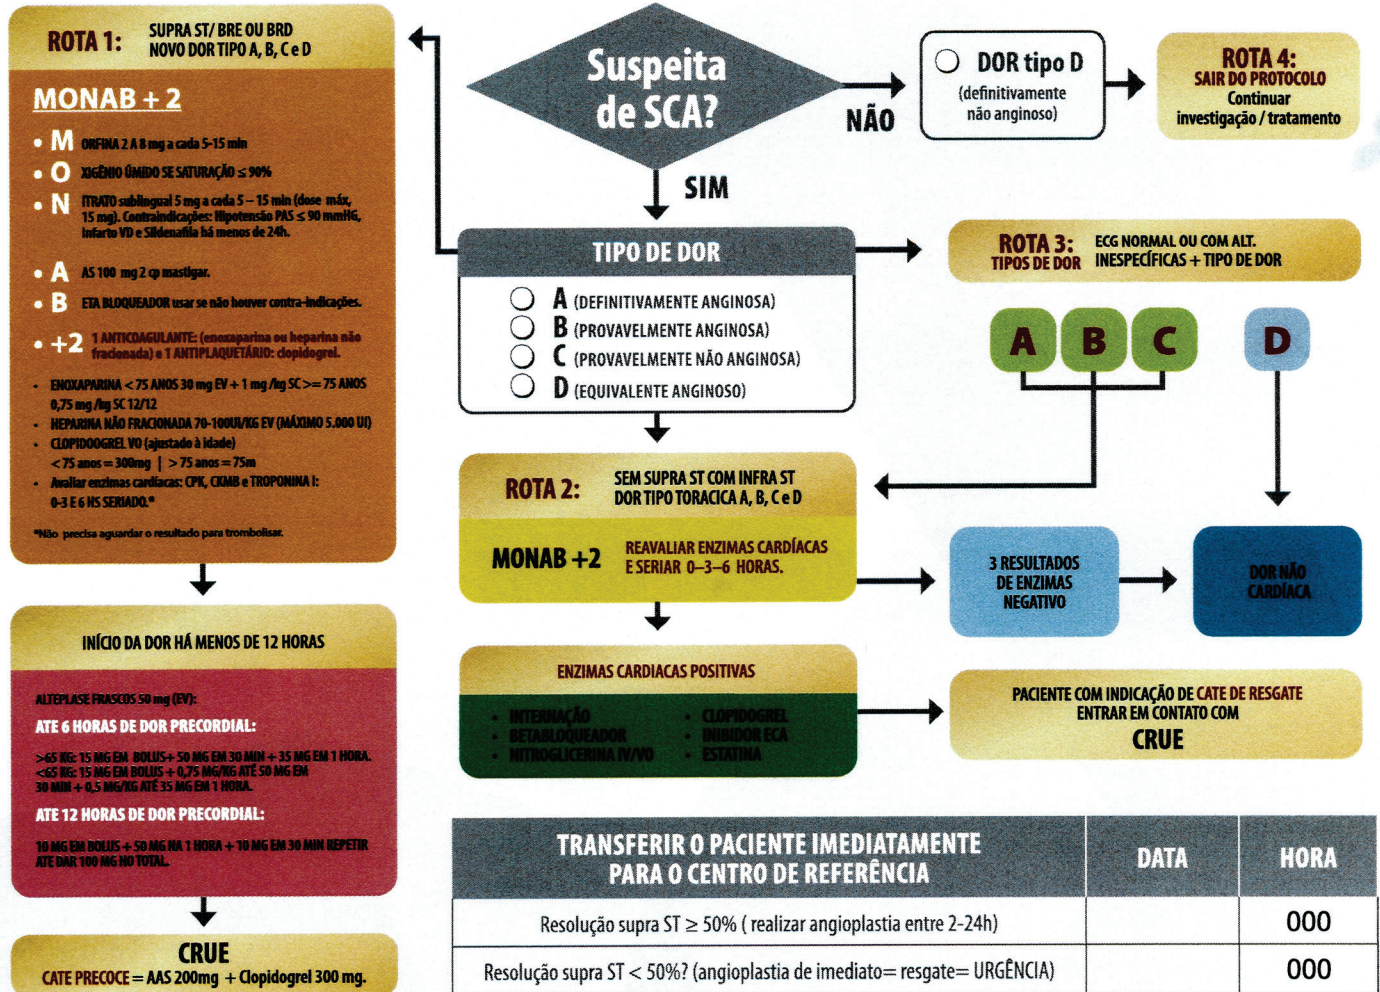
ROTA 1: SUPRA ST/ BRE OU BRD NOVO DOR TIPO A, B, C e D

MONAB + 2

• M ORFINA 2 A 8 mg a cada 5-15 min
• O XIGÊNIO ÚMIDO SE SATURAÇÃO ≤ 90%
• N ITRATO sublingual 5 mg a cada 5 – 15 min (dose máx. 15 mg). Contraindicações: Hipotensão PAS ≤ 90 mmHG, Infarto VD e Sildenafila há menos de 24h.
• A AS 100 mg 2 cp mastigar.
• B ETA BLOQUEADOR usar se não houver contra-indicações.
• +2 1 ANTICOAGULANTE: (enoxaparina ou heparina não fracionada) e 1 ANTIPLAQUETÁRIO: clopidogrel.

• ENOXAPARINA < 75 ANOS 30 mg EV + 1 mg /kg SC >= 75 ANOS 0,75 mg /kg SC 12/12
• HEPARINA NÃO FRACIONADA 70-100UI/KG EV (MÁXIMO 5.000 UI)
• CLOPIDOOGREL VO (ajustado à idade) < 75 anos = 300mg | > 75 anos = 75m
• Avaliar enzimas cardíacas: CPK, CKMB e TROPONINA I: 0-3 E 6 HS SERIADO.*

*Não precisa aguardar o resultado para trombolisar.

INÍCIO DA DOR HÁ MENOS DE 12 HORAS

ALTEPLASE FRASCOS 50 mg (EV):
ATE 6 HORAS DE DOR PRECORDIAL:
>65 KG: 15 MG EM BOLUS+ 50 MG EM 30 MIN + 35 MG EM 1 HORA.
<65 KG: 15 MG EM BOLUS + 0,75 MG/KG ATÉ 50 MG EM 30 MIN + 0,5 MG/KG ATÉ 35 MG EM 1 HORA.
ATE 12 HORAS DE DOR PRECORDIAL:
10 MG EM BOLUS + 50 MG NA 1 HORA + 10 MG EM 30 MIN REPETIR ATE DAR 100 MG NO TOTAL.

CRUE
CATE PRECOCE = AAS 200mg + Clopidogrel 300 mg.

Suspeita de SCA?

NÃO

DOR tipo D (definitivamente não anginoso)

ROTA 4: SAIR DO PROTOCOLO Continuar investigação / tratamento

SIM

TIPO DE DOR
A (DEFINITIVAMENTE ANGINOSA)
B (PROVAVELMENTE ANGINOSA)
C (PROVAVELMENTE NÃO ANGINOSA)
D (EQUIVALENTE ANGINOSO)

ROTA 3: TIPOS DE DOR ECG NORMAL OU COM ALT. INESPECÍFICAS + TIPO DE DOR

A B C D

ROTA 2: SEM SUPRA ST COM INFRA ST DOR TIPO TORACICA A, B, C e D

MONAB +2 REAVALIAR ENZIMAS CARDÍACAS E SERIAR 0–3–6 HORAS.

3 RESULTADOS DE ENZIMAS NEGATIVO

DOR NÃO CARDÍACA

ENZIMAS CARDIACAS POSITIVAS
• INTERNAÇÃO • CLOPIDOGREL
• BETABLOQUEADOR • INIBIDOR ECA
• NITROGLICERINA IV/VO • ESTATINA

PACIENTE COM INDICAÇÃO DE CATE DE RESGATE ENTRAR EM CONTATO COM CRUE

| TRANSFERIR O PACIENTE IMEDIATAMENTE PARA O CENTRO DE REFERÊNCIA | DATA | HORA |
|---|---|---|
| Resolução supra ST ≥ 50% ( realizar angioplastia entre 2-24h) | | 000 |
| Resolução supra ST < 50%? (angioplastia de imediato= resgate= URGÊNCIA) | | 000 |